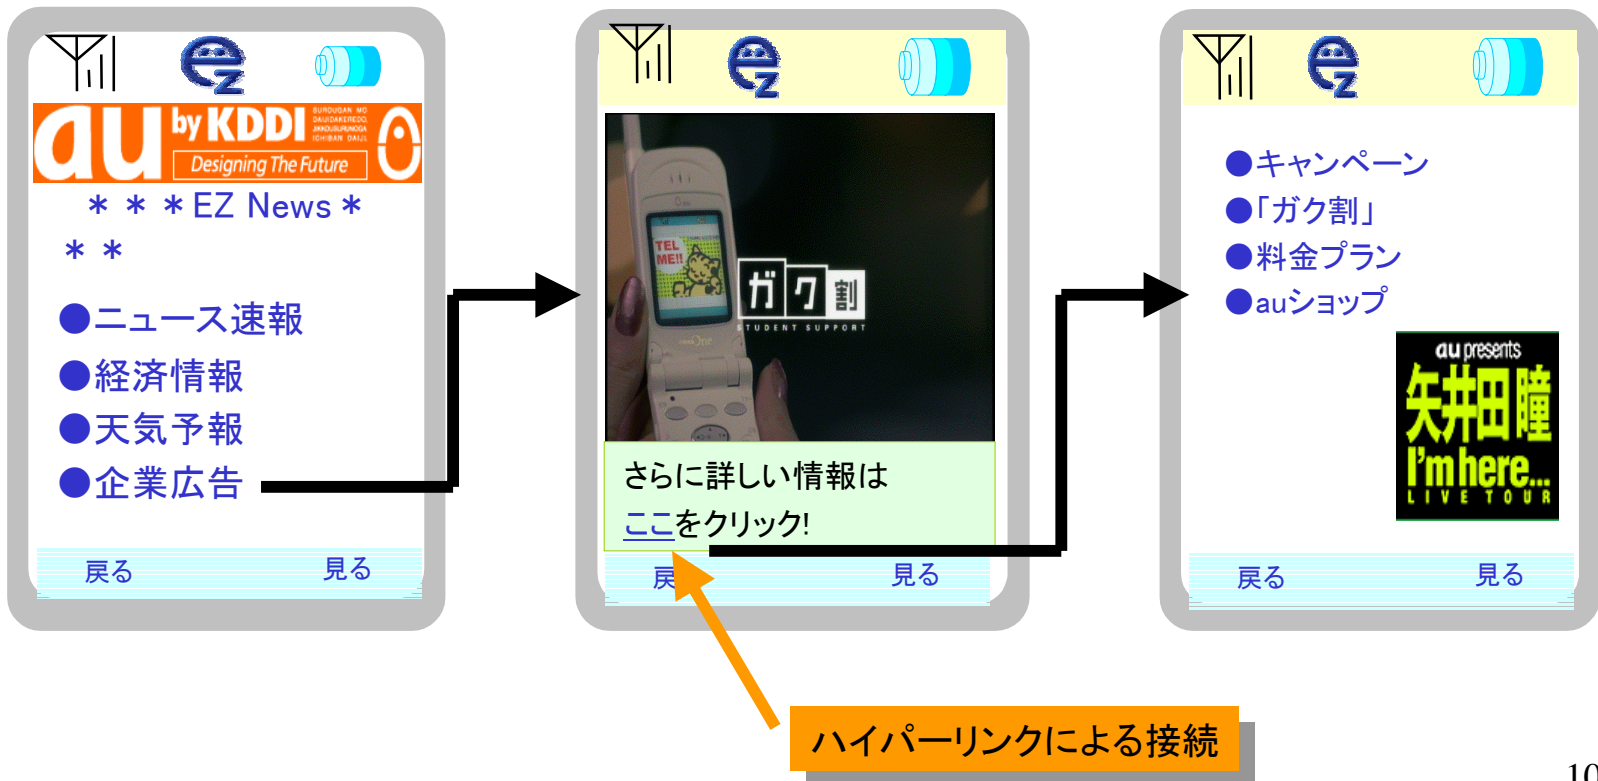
au by KDDI
SUROUGAN MO DAIJIDAKEREDO, JIKKOUSURUNOGA ICHIBAN DAIJI.
Designing The Future

＊＊＊EZ News＊＊＊

●ニュース速報
●経済情報
●天気予報
●企業広告

戻る　見る

TEL ME!!
ガク割
STUDENT SUPPORT

さらに詳しい情報は
ここをクリック!

戻　見る

●キャンペーン
●「ガク割」
●料金プラン
●auショップ

au presents
矢井田瞳
I'm here...
LIVE TOUR

戻る　見る

ハイパーリンクによる接続

10